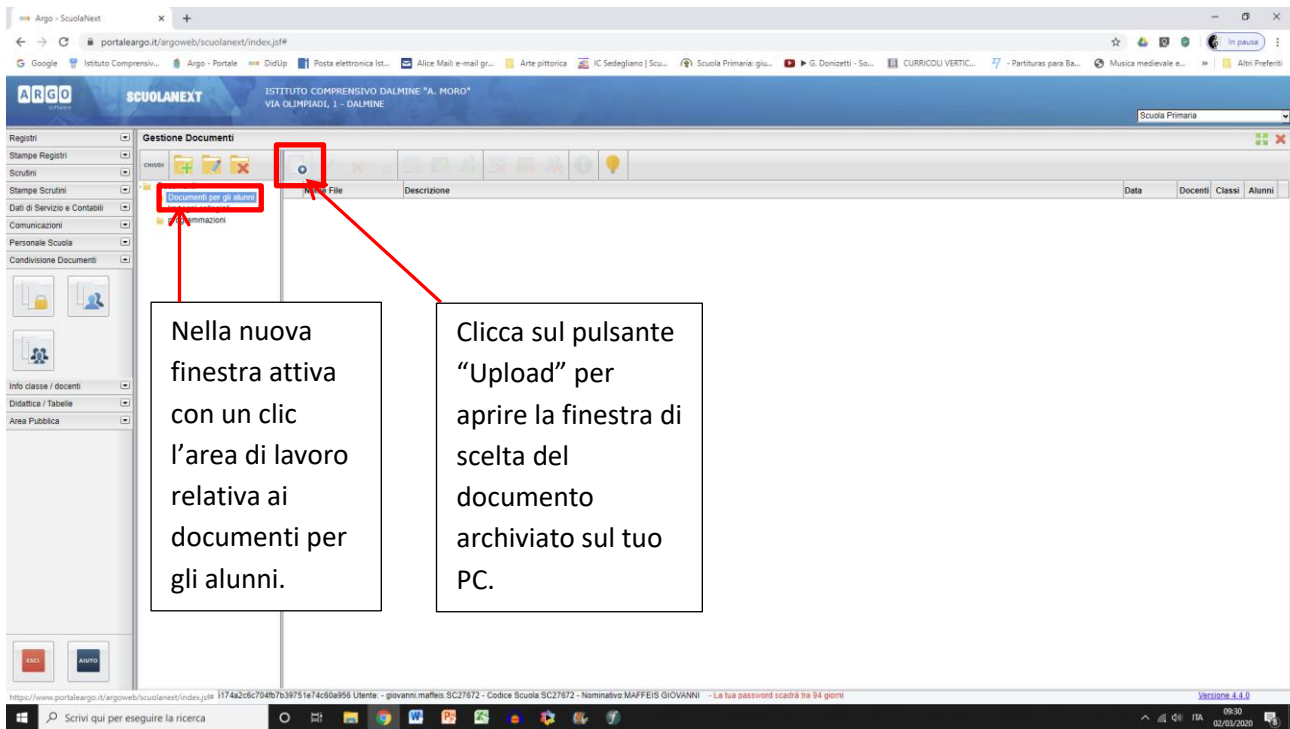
Argo - ScuolaNext
portaleargo.it/argoweb/scuolanext/index.jsf#
Google | Istituto Comprensiv... | Argo - Portale | DidUp | Posta elettronica Ist... | Alice Mail: e-mail gr... | Arte pittorica | IC Sedegliano | Scu... | Scuola Primaria: giu... | ▶ G. Donizetti - So... | CURRICOLI VERTIC... | - Partituras para Ba... | Musica medievale e... | Altri Preferiti
In pausa

ARGO
SCUOLANEXT
ISTITUTO COMPRENSIVO DALMINE "A. MORO"
VIA OLIMPIADI, 1 - DALMINE
Scuola Primaria

Registri
Stampe Registri
Scrutini
Stampe Scrutini
Dati di Servizio e Contabili
Comunicazioni
Personale Scuola
Condivisione Documenti
Info classe / docenti
Didattica / Tabelle
Area Pubblica

Gestione Documenti
CHIUDI
Documenti per gli alunni
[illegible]
programmazioni

Nome File | Descrizione | Data | Docenti | Classi | Alunni

Nella nuova finestra attiva con un clic l'area di lavoro relativa ai documenti per gli alunni.

Clicca sul pulsante "Upload" per aprire la finestra di scelta del documento archiviato sul tuo PC.

ESCI
AIUTO

https://www.portaleargo.it/argoweb/scuolanext/index.jsf# 174a2c6c704fb7b39751e74c60a956 Utente: - giovanni.maffeis.SC27672 - Codice Scuola:SC27672 - Nominativo:MAFFEIS GIOVANNI - La tua password scadrà tra 94 giorni
Versione 4.4.0

Scrivi qui per eseguire la ricerca
ITA 09:30 02/03/2020